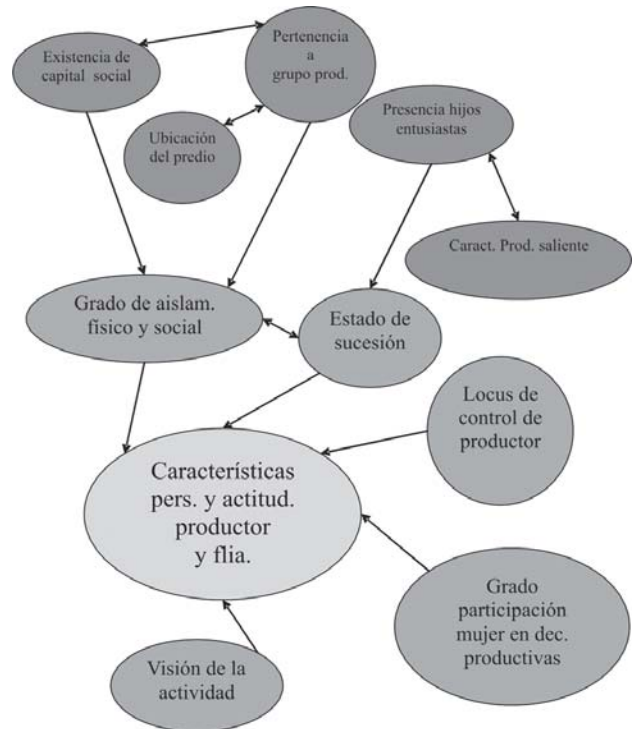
Existencia de capital social

Pertenencia a grupo prod.

Ubicación del predio

Presencia hijos entusiastas

Caract. Prod. saliente

Grado de aislam. físico y social

Estado de sucesión

Locus de control de productor

Características pers. y actitud. productor y flia.

Grado participación mujer en dec. productivas

Visión de la actividad